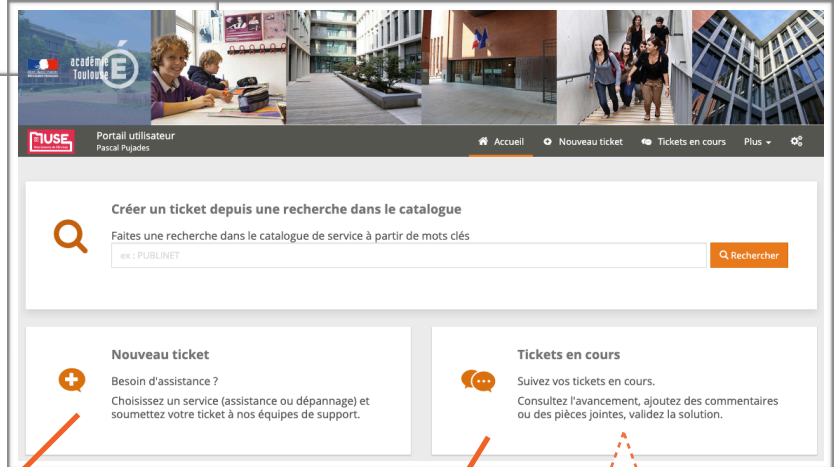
académie Toulouse

MUSE

Portail utilisateur
Pascal Pujades

Accueil Nouveau ticket Tickets en cours Plus

Créer un ticket depuis une recherche dans le catalogue

Faites une recherche dans le catalogue de service à partir de mots clés

ex : PUBLINET

Rechercher

Nouveau ticket

Besoin d'assistance ?

Choisissez un service (assistance ou dépannage) et soumettez votre ticket à nos équipes de support.

Tickets en cours

Suivez vos tickets en cours.

Consultez l'avancement, ajoutez des commentaires ou des pièces jointes, validez la solution.